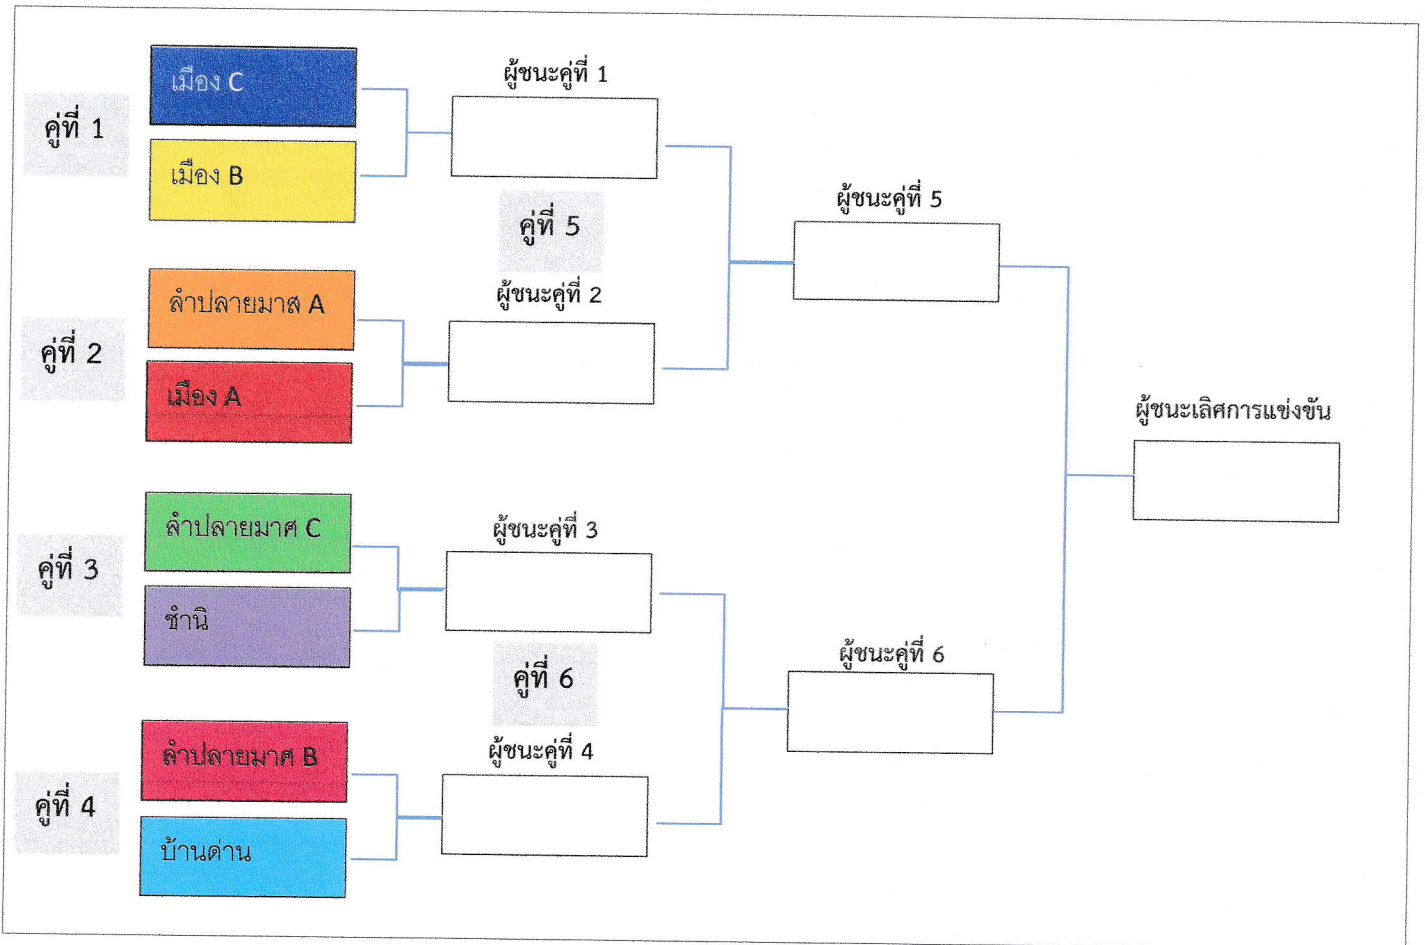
คู่ที่ 1

เมือง C

เมือง B

ผู้ชนะคู่ที่ 1

คู่ที่ 5

ผู้ชนะคู่ที่ 5

คู่ที่ 2

ลำปลายมาส A

เมือง A

ผู้ชนะคู่ที่ 2

ผู้ชนะเลิศการแข่งขัน

คู่ที่ 3

ลำปลายมาศ C

ชำนิ

ผู้ชนะคู่ที่ 3

คู่ที่ 6

ผู้ชนะคู่ที่ 6

คู่ที่ 4

ลำปลายมาศ B

บ้านด่าน

ผู้ชนะคู่ที่ 4